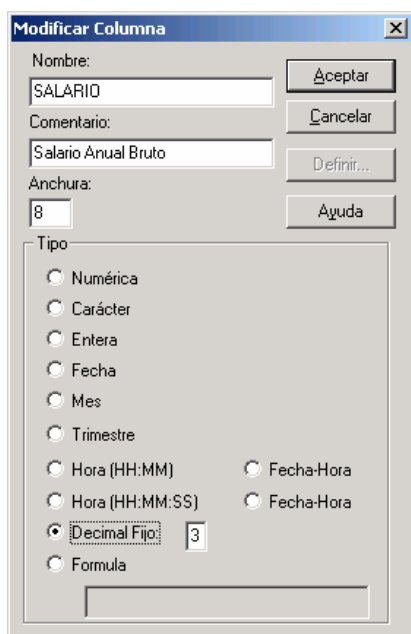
Modificar Columna

Nombre:
SALARIO
Comentario:
Salario Anual Bruto
Anchura:
8

Aceptar
Cancelar
Definir...
Ayuda

Tipo
Numérica
Carácter
Entera
Fecha
Mes
Trimestre
Hora (HH:MM)
Fecha-Hora
Hora (HH:MM:SS)
Fecha-Hora
Decimal Fijo:
3
Formula